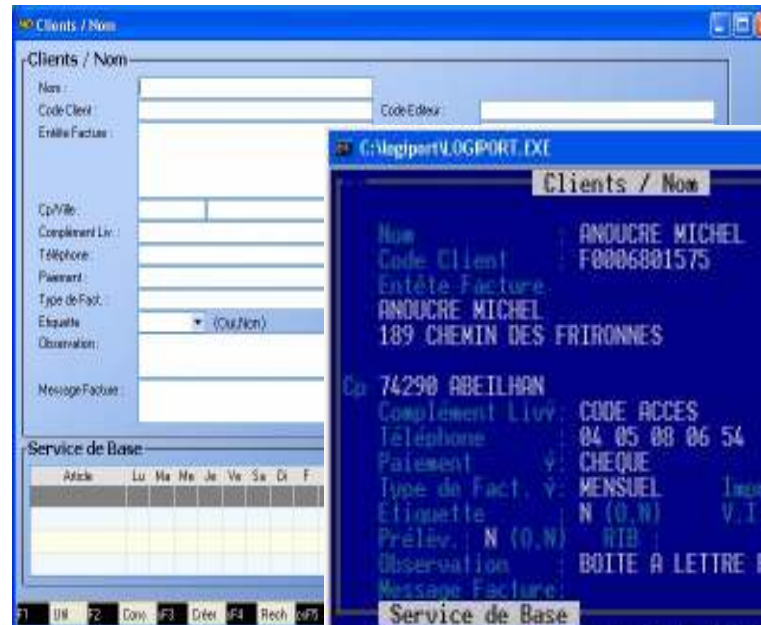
Clients / Nom

Clients / Nom

Nom :
Code Client :
Code Editeur :
Entête Facture :

Cp/Ville :
Complément Liv. :
Téléphone :
Paiement :
Type de Fact. :
Etiquette
(Oui,Non)
Observation :

Message Facture :

Service de Base

| Article | Lu | Ma | Me | Je | Ve | Sa | Di | F |
|---|---|---|---|---|---|---|---|---|

F1 Util F2 Cons sF3 Créer sF4 Rech csF5

C:\logiport\LOGIPORT.EXE

Clients / Nom

Nom ANOUCRE MICHEL
Code Client F0006801575
Entête Facture
ANOUCRE MICHEL
189 CHEMIN DES FRIRONNES

Cp 74290 ABEILHAN
Complément Livr CODE ACCES
Téléphone 04 05 08 06 54
Paiement ¥ CHEQUE
Type de Fact. ¥ MENSUEL Imp
Etiquette N (O,N) V.I
Prélév. N (O,N) RIB
Observation BOITE A LETTRE
Message Facture

Service de Base